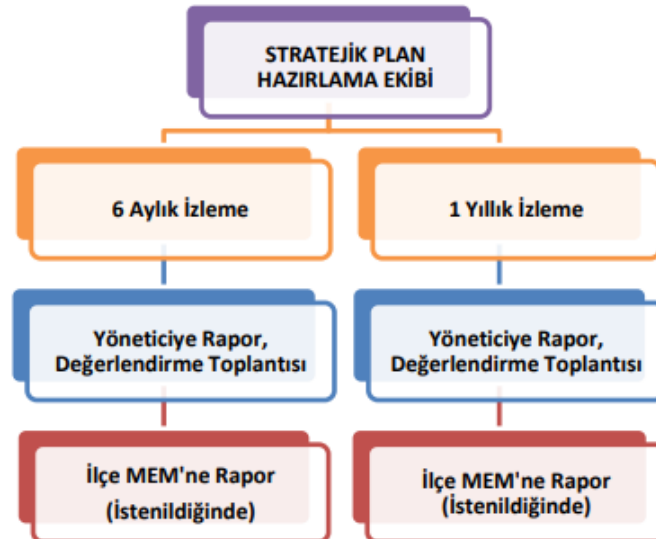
STRATEJİK PLAN HAZIRLAMA EKİBİ

6 Aylık İzleme

1 Yıllık İzleme

Yöneticiye Rapor, Değerlendirme Toplantısı

Yöneticiye Rapor, Değerlendirme Toplantısı

İlçe MEM'ne Rapor (İstenildiğinde)

İlçe MEM'ne Rapor (İstenildiğinde)